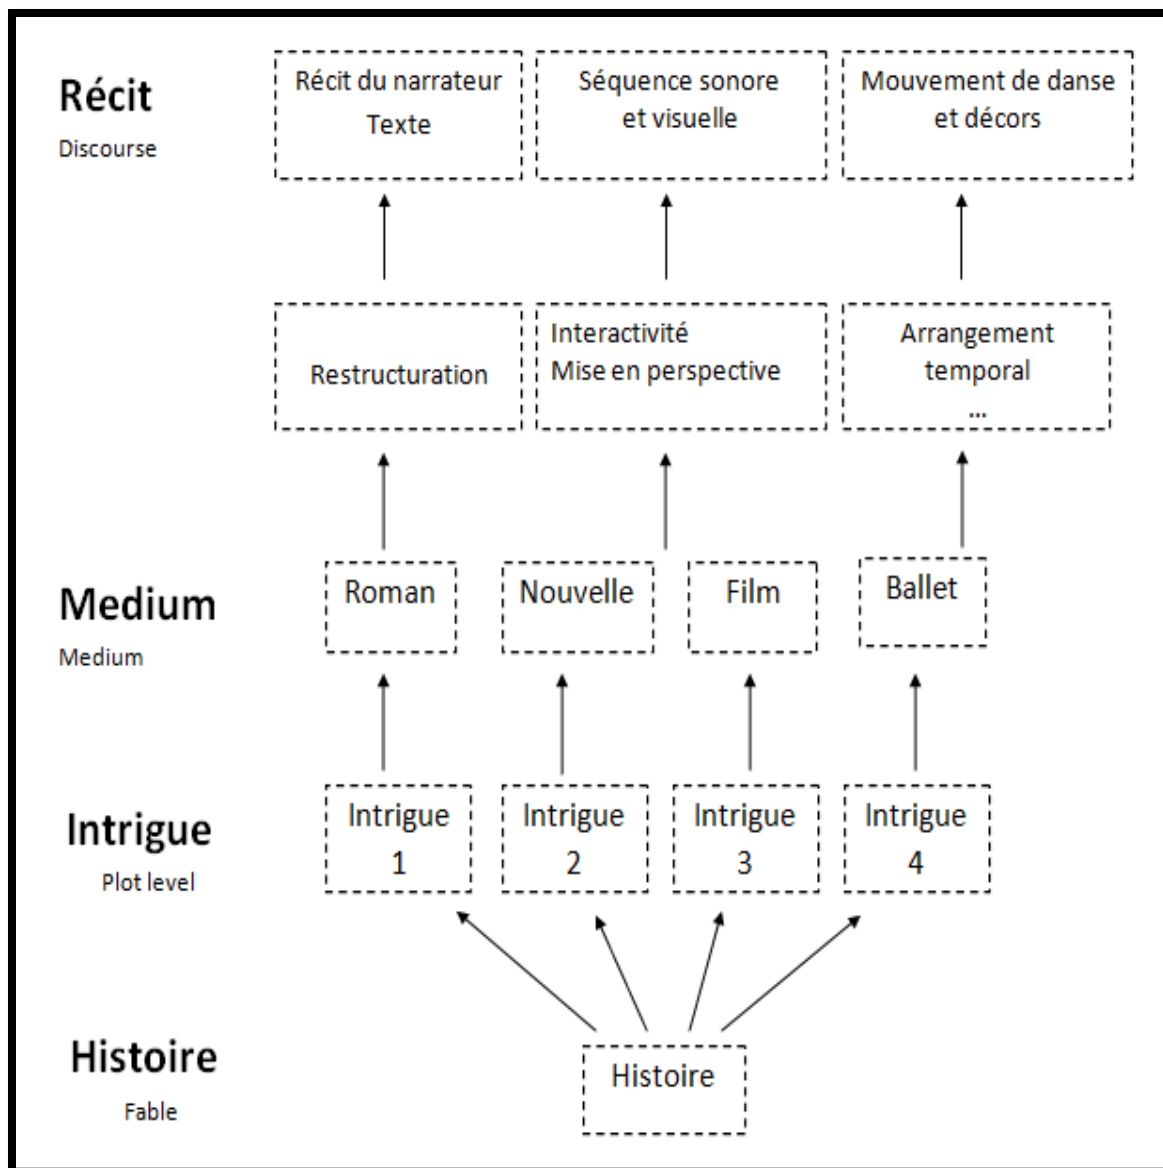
Récit
Discourse

Récit du narrateur
Texte

Séquence sonore
et visuelle

Mouvement de danse
et décors

Restructuration

Interactivité
Mise en perspective

Arrangement
temporal
...

Medium
Medium

Roman

Nouvelle

Film

Ballet

Intrigue
Plot level

Intrigue
1

Intrigue
2

Intrigue
3

Intrigue
4

Histoire
Fable

Histoire